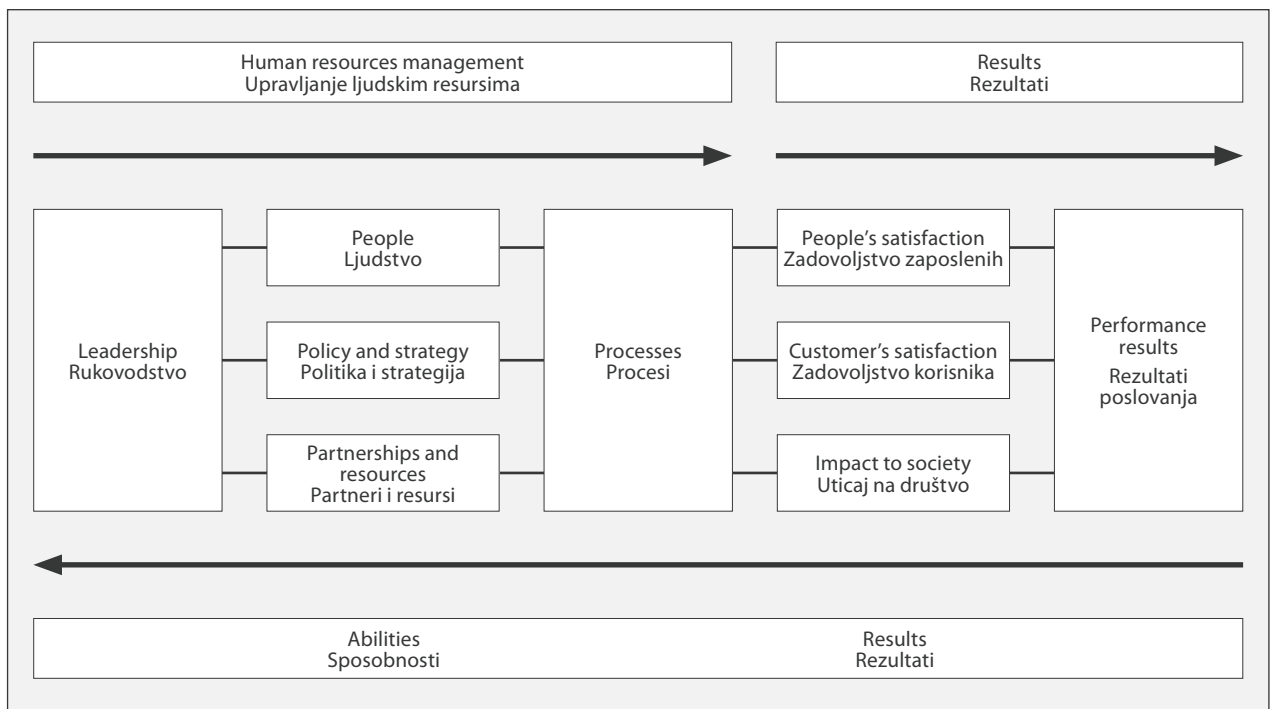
Human resources management
Upravljanje ljudskim resursima

Results
Rezultati

Leadership
Rukovodstvo

People
Ljudstvo

Policy and strategy
Politika i strategija

Partnerships and resources
Partneri i resursi

Processes
Procesi

People's satisfaction
Zadovoljstvo zaposlenih

Customer's satisfaction
Zadovoljstvo korisnika

Impact to society
Uticaj na društvo

Performance results
Rezultati poslovanja

Abilities
Sposobnosti

Results
Rezultati